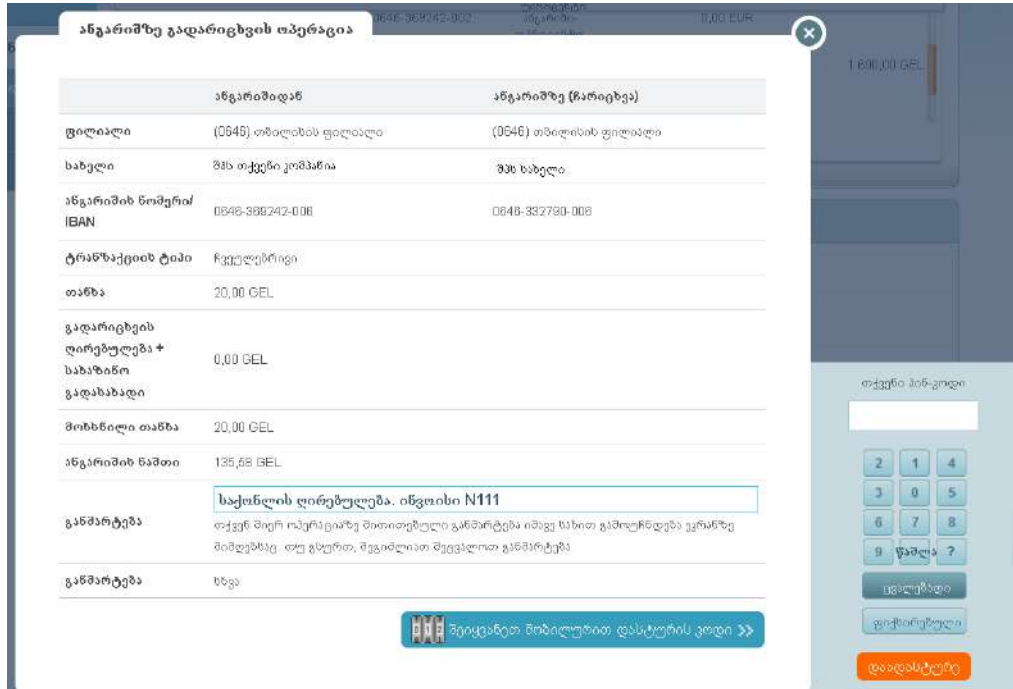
ანგარიშზე გადარიცხვის ოპერაცია

| | ანგარიშიდან | ანგარიშზე (ჩარიცხვა) |
|---|---|---|
| ფილიალი | (0646) თბილისის ფილიალი | (0646) თბილისის ფილიალი |
| სახელი | შპს თქვენი კომპანია | შპს სახელი |
| ანგარიშის ნომერი/ IBAN | 0646-369242-008 | 0646-332790-008 |
| ტრანზაქციის ტიპი | ჩვეულებრივი | |
| თანხა | 20,00 GEL | |
| გადარიცხვის ღირებულება + საბაზისო გადასახადი | 0,00 GEL | |
| მოხსნილი თანხა | 20,00 GEL | |
| ანგარიშის ნაშთი | 135,68 GEL | |
| განმარტება | საქონლის ღირებულება. ინვოისი N111 თქვენ მიერ ოპერაციაზე მითითებული განმარტება იმავე სახით გამოჩნდება ეკრანზე შემდეგზეც. თუ გსურთ, შეგიძლიათ შეცვალოთ განმარტება | |
| განმარტება | სხვა | |

შეიყვანეთ მობილურით დასტურის კოდი >>

თქვენი პინ-კოდი

2 1 4
3 0 5
6 7 8
9 წაშლა ?

ცვლილება

ფიქსირებული

დადასტურება

1 600,00 GEL

0,00 EUR